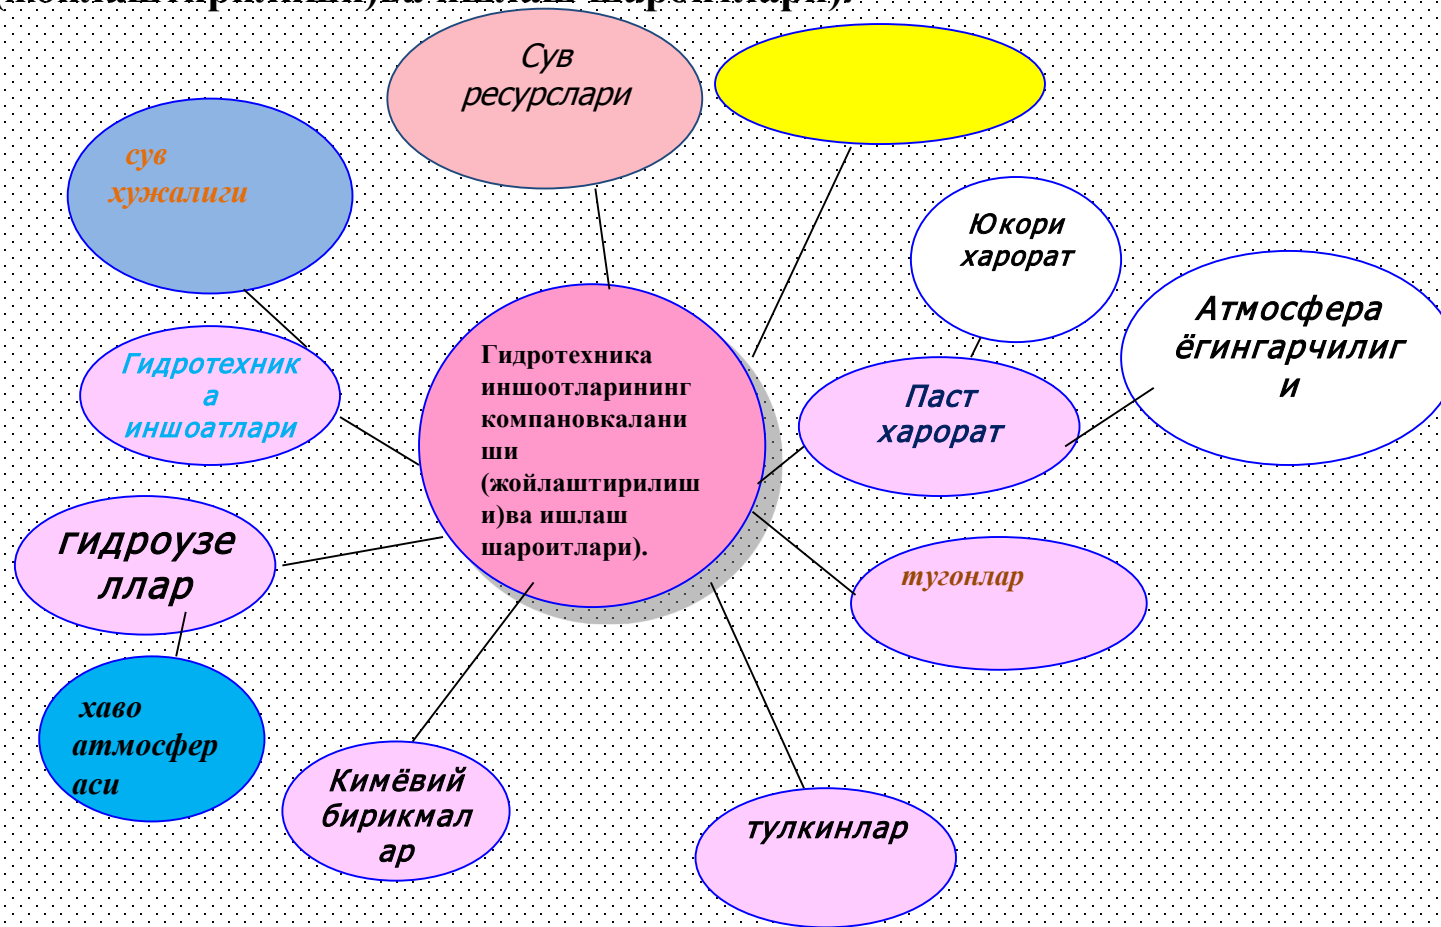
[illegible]

Сув ресурслари

сув хужалиги

Юкори харорат

Атмосфера ёгингарчилиги

Гидротехника иншоатлари

Гидротехника иншоотларининг компановкаланиши (жойлаштирилиши)ва ишлаш шароитлари).

Паст харорат

гидроузеллар

тугонлар

хаво атмосфераси

Кимёвий бирикмалар

тулкинлар